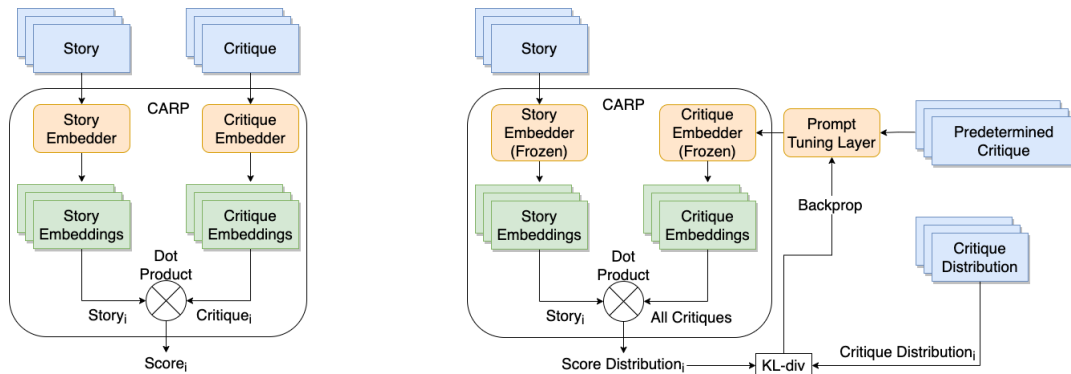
Story

Critique

CARP

Story Embedder

Critique Embedder

Story Embeddings

Critique Embeddings

Dot Product

Story$_i$

Critique$_i$

Score$_i$

Story

CARP

Story Embedder (Frozen)

Critique Embedder (Frozen)

Prompt Tuning Layer

Predetermined Critique

Backprop

Story Embeddings

Critique Embeddings

Critique Distribution

Dot Product

Story$_i$

All Critiques

Score Distribution$_i$

KL-div

Critique Distribution$_i$